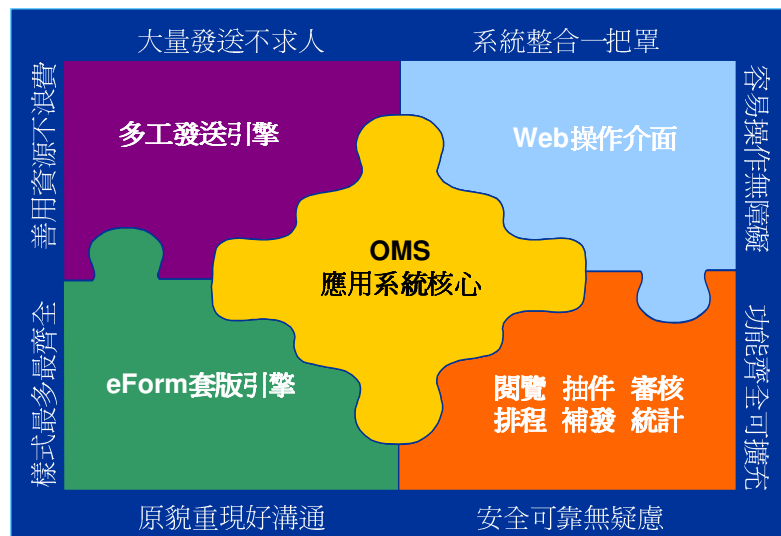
大量發送不求人

系統整合一把罩

善用資源不浪費

容易操作無障礙

多工發送引擎

Web操作介面

OMS
應用系統核心

樣式最多最齊全

功能齊全可擴充

eForm套版引擎

閱覽 抽件 審核
排程 補發 統計

原貌重現好溝通

安全可靠無疑慮